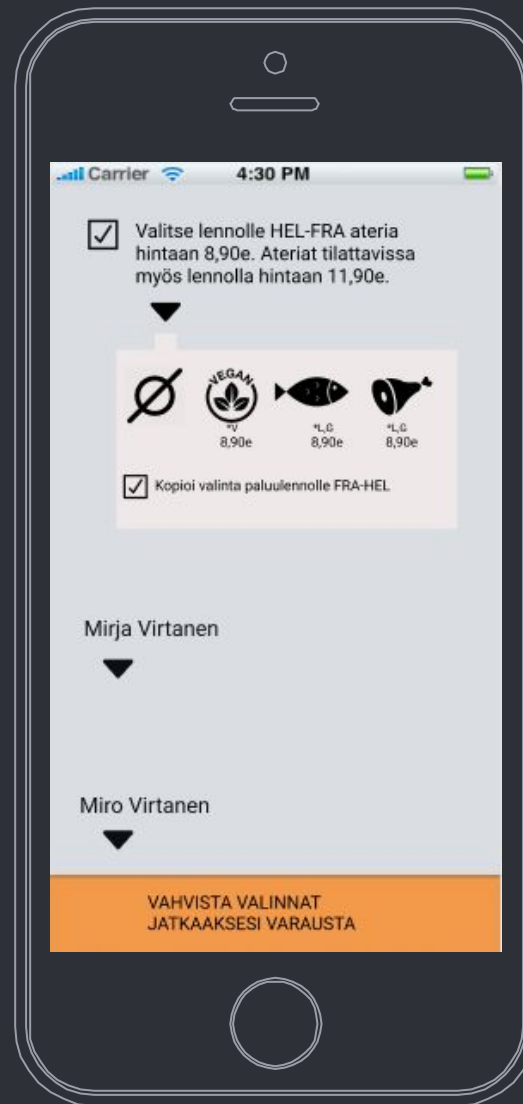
Carrier 4:30 PM

Valitse lennolle HEL-FRA ateria hintaan 8,90e. Ateriat tilattavissa myös lennolla hintaan 11,90e.

VEGAN
*V
8,90e

*L,G
8,90e

*L,G
8,90e

Kopioi valinta paluulennolle FRA-HEL

Mirja Virtanen

Miro Virtanen

VAHVISTA VALINNAT
JATKAAKSESI VARAUSTA